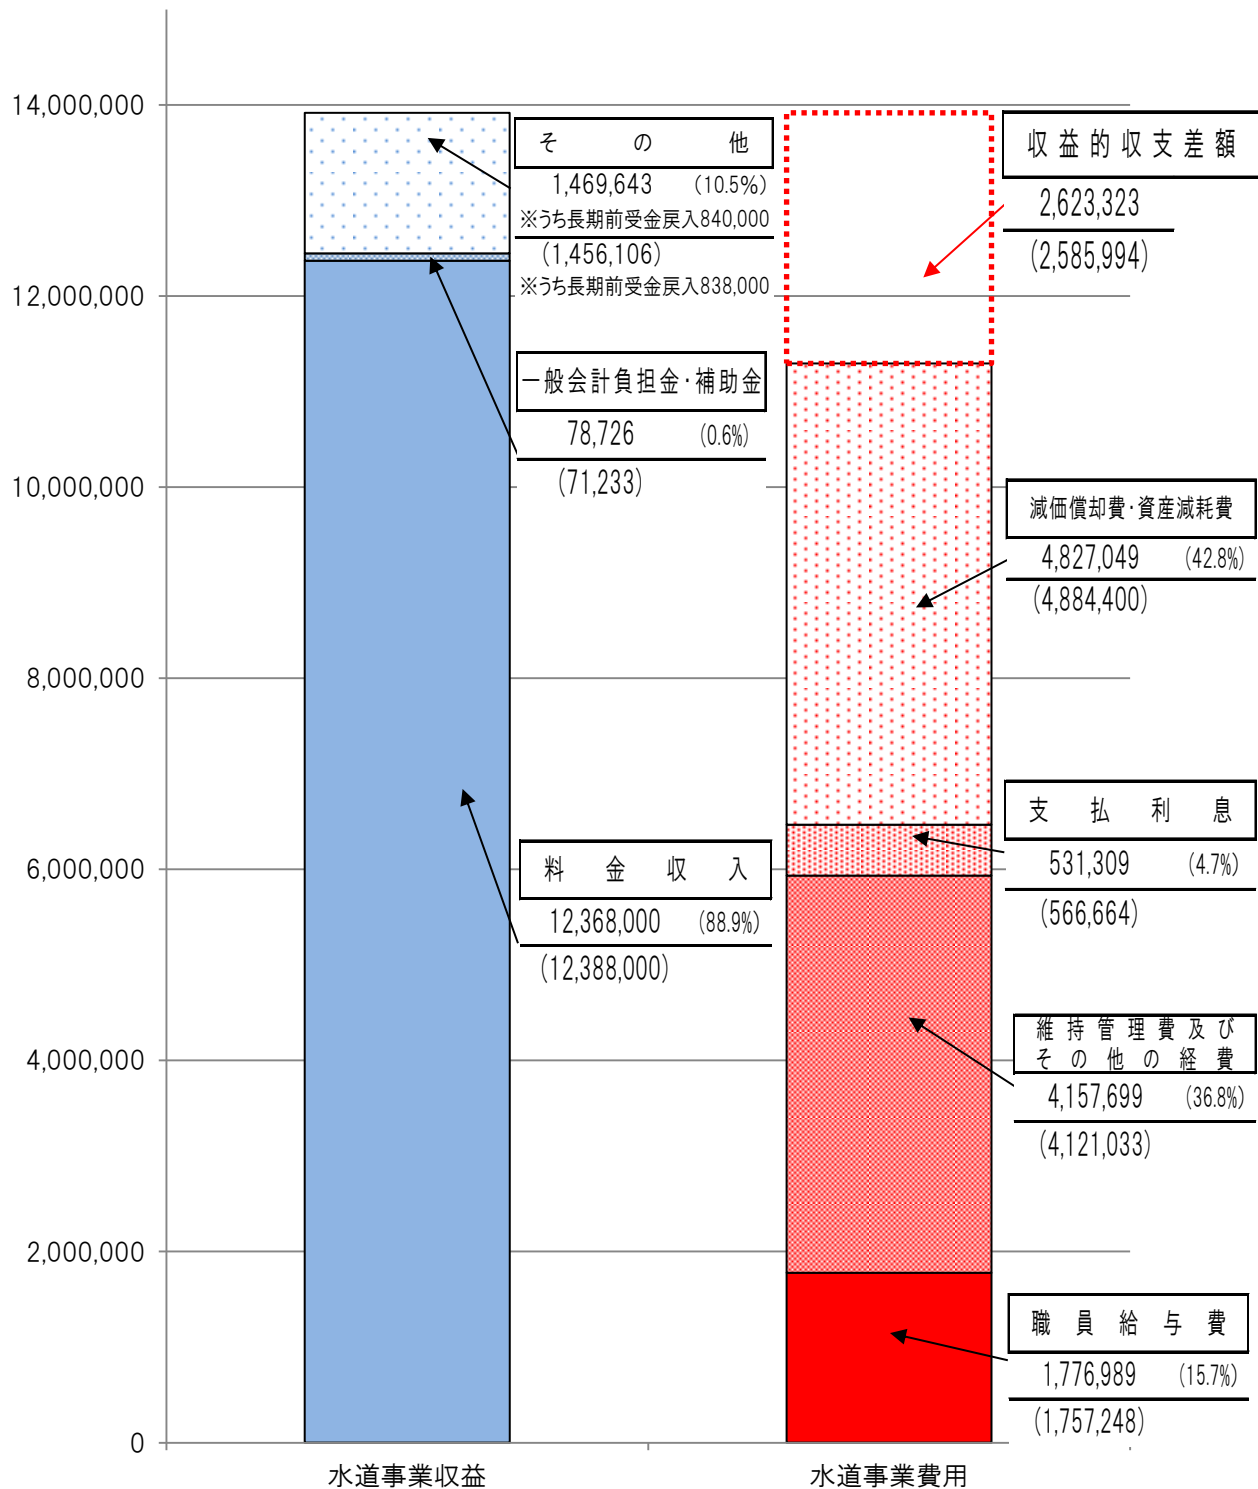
14,000,000
12,000,000
10,000,000
8,000,000
6,000,000
4,000,000
2,000,000
0

そ の 他
1,469,643 (10.5%)
※うち長期前受金戻入840,000
(1,456,106)
※うち長期前受金戻入838,000

一般会計負担金･補助金
78,726 (0.6%)
(71,233)

料 金 収 入
12,368,000 (88.9%)
(12,388,000)

収益的収支差額
2,623,323
(2,585,994)

減価償却費･資産減耗費
4,827,049 (42.8%)
(4,884,400)

支 払 利 息
531,309 (4.7%)
(566,664)

維持管理費及び
その他の経費
4,157,699 (36.8%)
(4,121,033)

職 員 給 与 費
1,776,989 (15.7%)
(1,757,248)

水道事業収益
水道事業費用